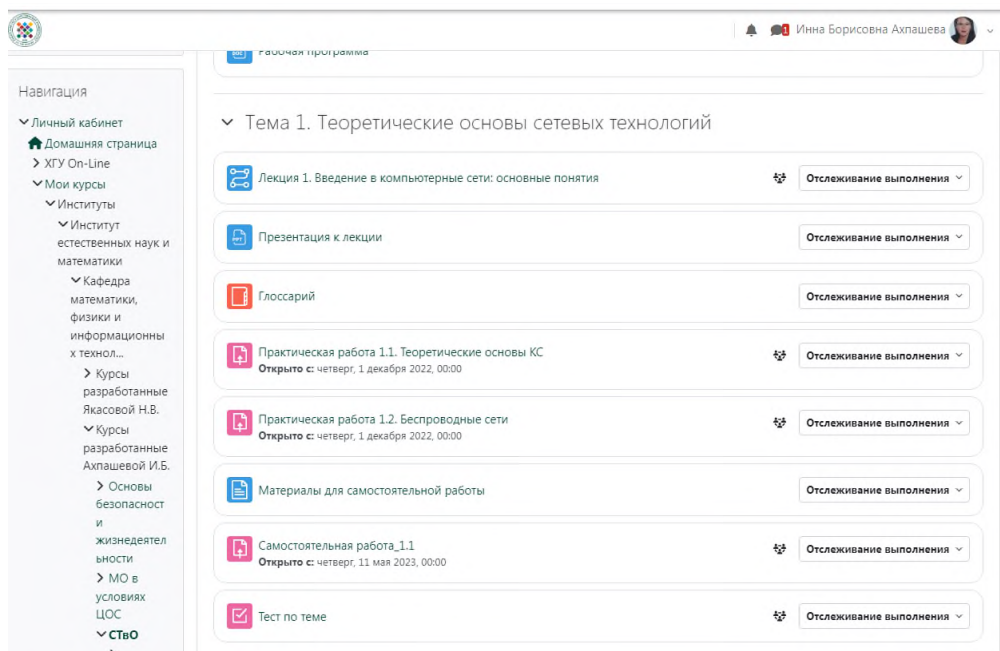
Инна Борисовна Ахпашева

Рабочая программа

Навигация

Личный кабинет
Домашняя страница
ХГУ On-Line
Мои курсы
Институты
Институт естественных наук и математики
Кафедра математики, физики и информационных технол...
Курсы разработанные Якасовой Н.В.
Курсы разработанные Ахпашевой И.Б.
Основы безопасности и жизнедеятельности
МО в условиях ЦОС
СТвО

Тема 1. Теоретические основы сетевых технологий

Лекция 1. Введение в компьютерные сети: основные понятия
Отслеживание выполнения

Презентация к лекции
Отслеживание выполнения

Глоссарий
Отслеживание выполнения

Практическая работа 1.1. Теоретические основы КС
Открыто с: четверг, 1 декабря 2022, 00:00
Отслеживание выполнения

Практическая работа 1.2. Беспроводные сети
Открыто с: четверг, 1 декабря 2022, 00:00
Отслеживание выполнения

Материалы для самостоятельной работы
Отслеживание выполнения

Самостоятельная работа_1.1
Открыто с: четверг, 11 мая 2023, 00:00
Отслеживание выполнения

Тест по теме
Отслеживание выполнения